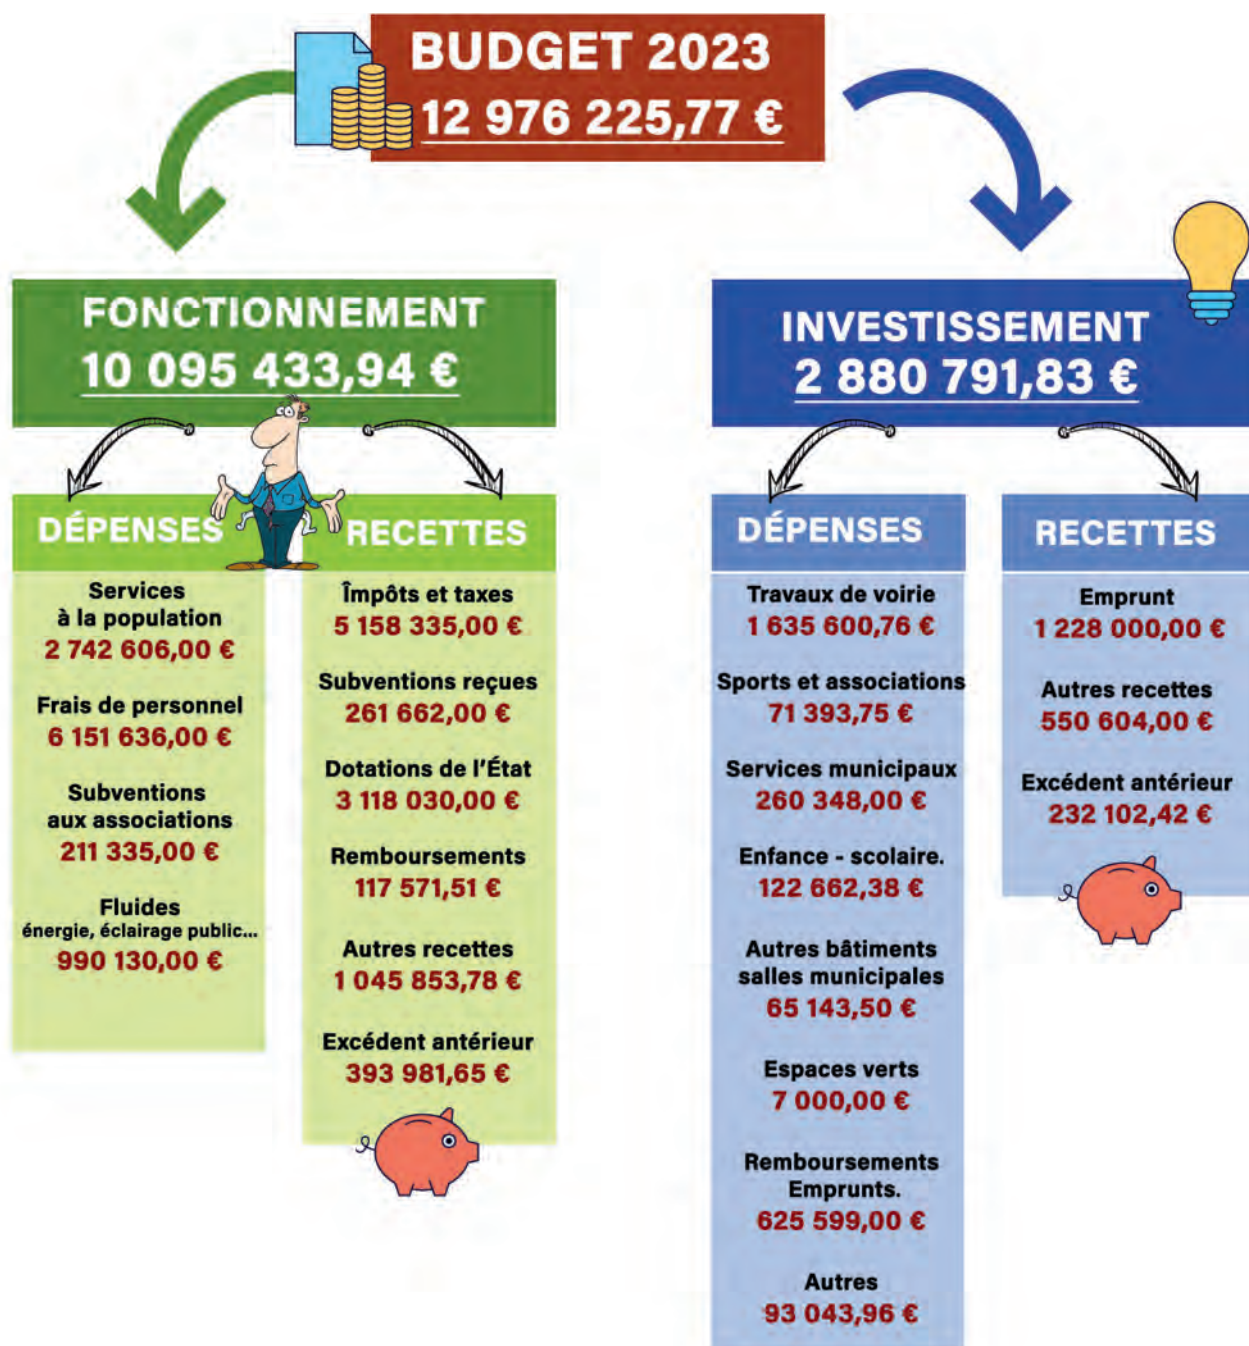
BUDGET 2023
12 976 225,77 €

FONCTIONNEMENT
10 095 433,94 €

DÉPENSES

Services à la population
2 742 606,00 €

Frais de personnel
6 151 636,00 €

Subventions aux associations
211 335,00 €

Fluides
énergie, éclairage public...
990 130,00 €

RECETTES

Impôts et taxes
5 158 335,00 €

Subventions reçues
261 662,00 €

Dotations de l'État
3 118 030,00 €

Remboursements
117 571,51 €

Autres recettes
1 045 853,78 €

Excédent antérieur
393 981,65 €

INVESTISSEMENT
2 880 791,83 €

DÉPENSES

Travaux de voirie
1 635 600,76 €

Sports et associations
71 393,75 €

Services municipaux
260 348,00 €

Enfance - scolaire.
122 662,38 €

Autres bâtiments salles municipales
65 143,50 €

Espaces verts
7 000,00 €

Remboursements Emprunts.
625 599,00 €

Autres
93 043,96 €

RECETTES

Emprunt
1 228 000,00 €

Autres recettes
550 604,00 €

Excédent antérieur
232 102,42 €